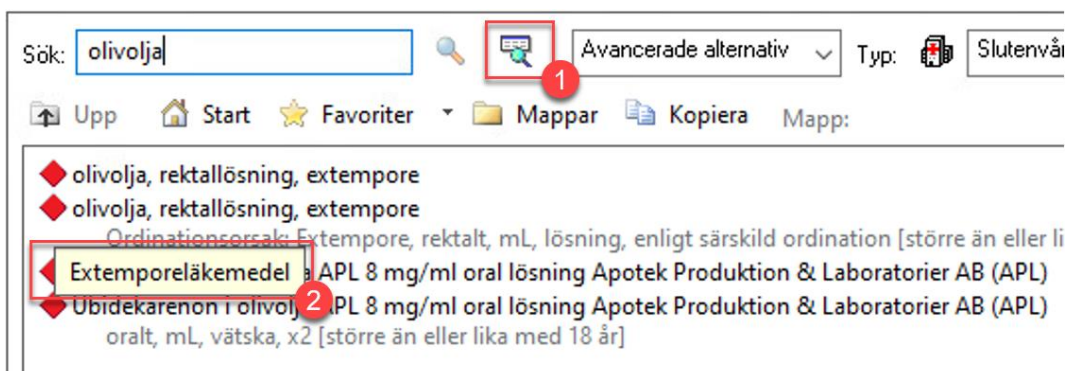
Sök: olivolja

Avancerade alternativ

Typ: Slutenvår

1

Upp Start Favoriter Mappar Kopiera Mapp:

olivolja, rektallösning, extempore

olivolja, rektallösning, extempore

Ordinationsorsak: Extempore, rektalt, mL, lösning, enligt särskild ordination [större än eller li

Extemporeläkemedel a APL 8 mg/ml oral lösning Apotek Produktion & Laboratorier AB (APL)

Ubidekarenon i olivolj 2 APL 8 mg/ml oral lösning Apotek Produktion & Laboratorier AB (APL)

oralt, mL, vätska, x2 [större än eller lika med 18 år]